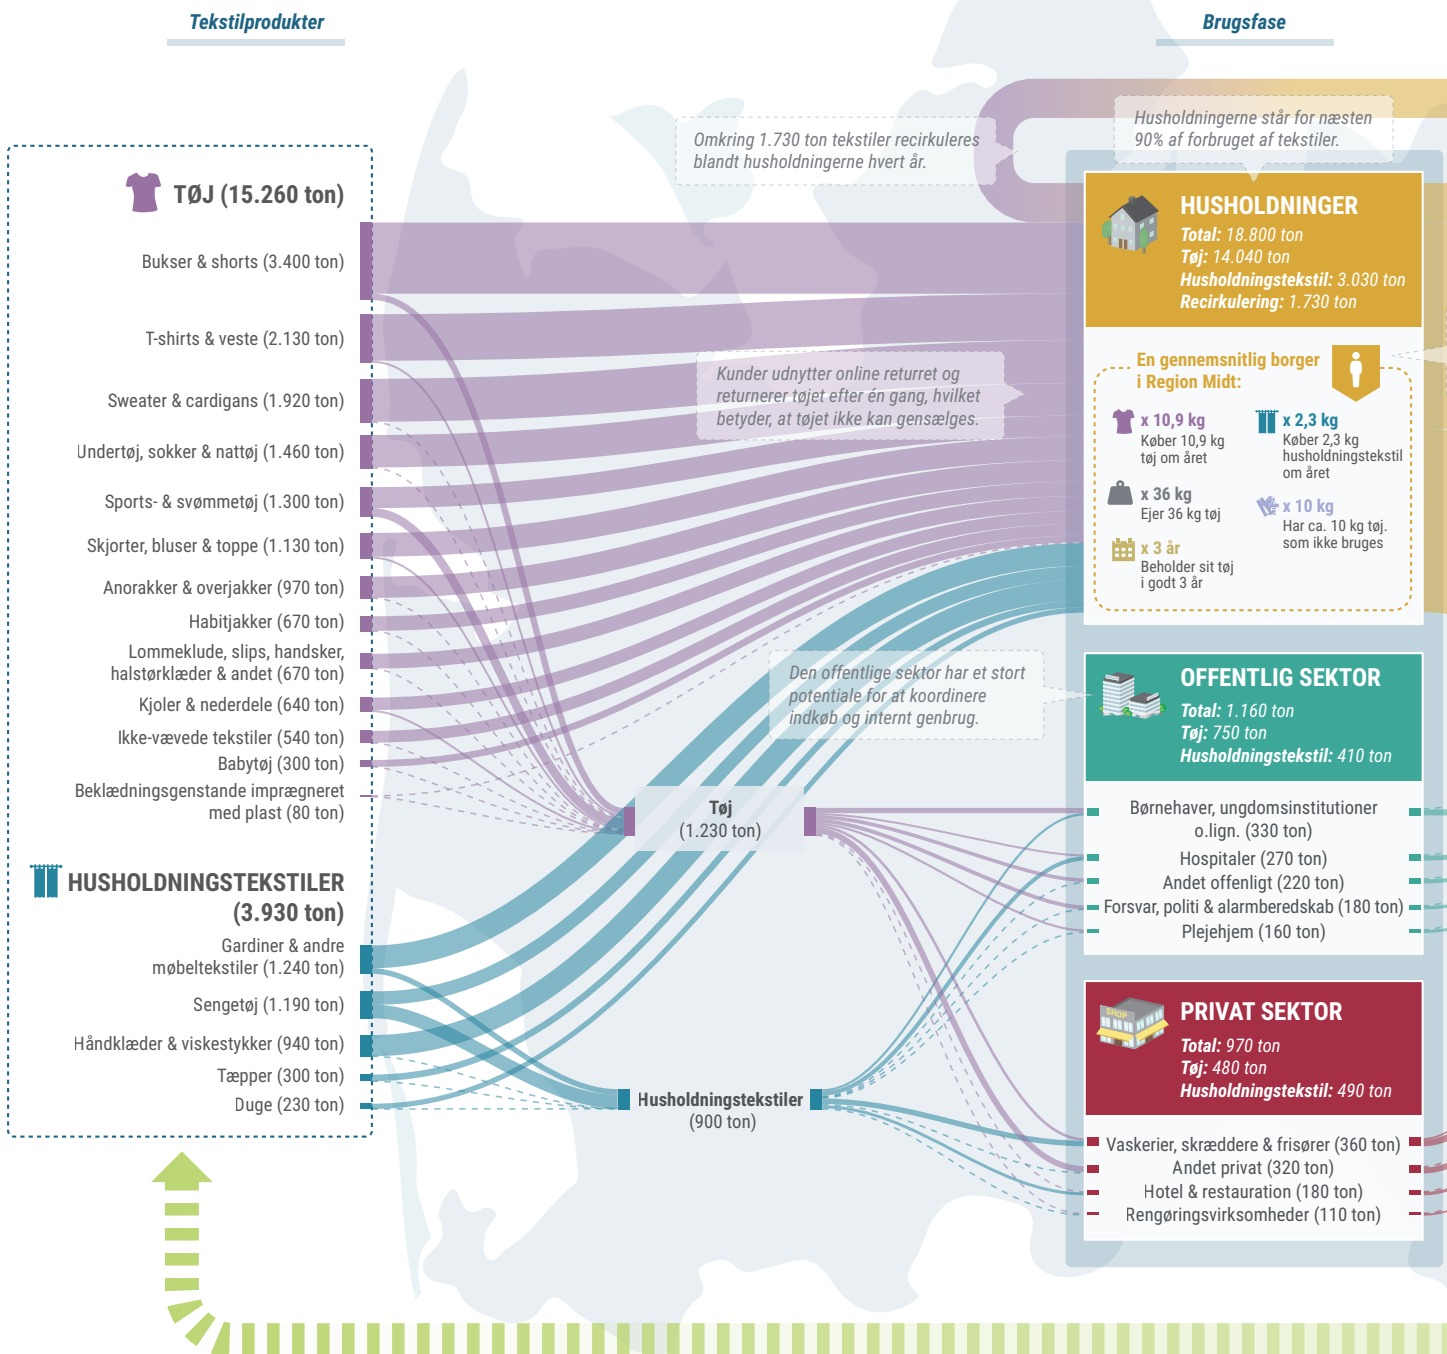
Tekstilprodukter

Brugsfase

Omkring 1.730 ton tekstiler recirkuleres blandt husholdningerne hvert år.

Husholdningerne står for næsten 90% af forbruget af tekstiler.

TØJ (15.260 ton)

Bukser & shorts (3.400 ton)

T-shirts & veste (2.130 ton)

Sweater & cardigans (1.920 ton)

Undertøj, sokker & nattøj (1.460 ton)

Sports- & svømmetøj (1.300 ton)

Skjorter, bluser & toppe (1.130 ton)

Anorakker & overjakker (970 ton)

Habitjakker (670 ton)

Lommeklude, slips, handsker, halstørklæder & andet (670 ton)

Kjoler & nederdele (640 ton)

Ikke-vævede tekstiler (540 ton)

Babytøj (300 ton)

Beklædningsgenstande imprægneret med plast (80 ton)

HUSHOLDNINGSTEKSTILER (3.930 ton)

Gardiner & andre møbeltekstiler (1.240 ton)

Sengetøj (1.190 ton)

Håndklæder & viskestykker (940 ton)

Tæpper (300 ton)

Duge (230 ton)

HUSHOLDNINGER
Total: 18.800 ton
Tøj: 14.040 ton
Husholdningstekstil: 3.030 ton
Recirkulering: 1.730 ton

Kunder udnytter online returret og returnerer tøjet efter én gang, hvilket betyder, at tøjet ikke kan gensælges.

En gennemsnitlig borger i Region Midt:

x 10,9 kg
Køber 10,9 kg tøj om året

x 2,3 kg
Køber 2,3 kg husholdningstekstil om året

x 36 kg
Ejer 36 kg tøj

x 10 kg
Har ca. 10 kg tøj. som ikke bruges

x 3 år
Beholder sit tøj i godt 3 år

Den offentlige sektor har et stort potentiale for at koordinere indkøb og internt genbrug.

OFFENTLIG SEKTOR
Total: 1.160 ton
Tøj: 750 ton
Husholdningstekstil: 410 ton

Tøj
(1.230 ton)

Børnehaver, ungdomsinstitutioner o.lign. (330 ton)

Hospitaler (270 ton)

Andet offenligt (220 ton)

Forsvar, politi & alarmberedskab (180 ton)

Plejehjem (160 ton)

PRIVAT SEKTOR
Total: 970 ton
Tøj: 480 ton
Husholdningstekstil: 490 ton

Husholdningstekstiler
(900 ton)

Vaskerier, skræddere & frisører (360 ton)

Andet privat (320 ton)

Hotel & restauration (180 ton)

Rengøringsvirksomheder (110 ton)